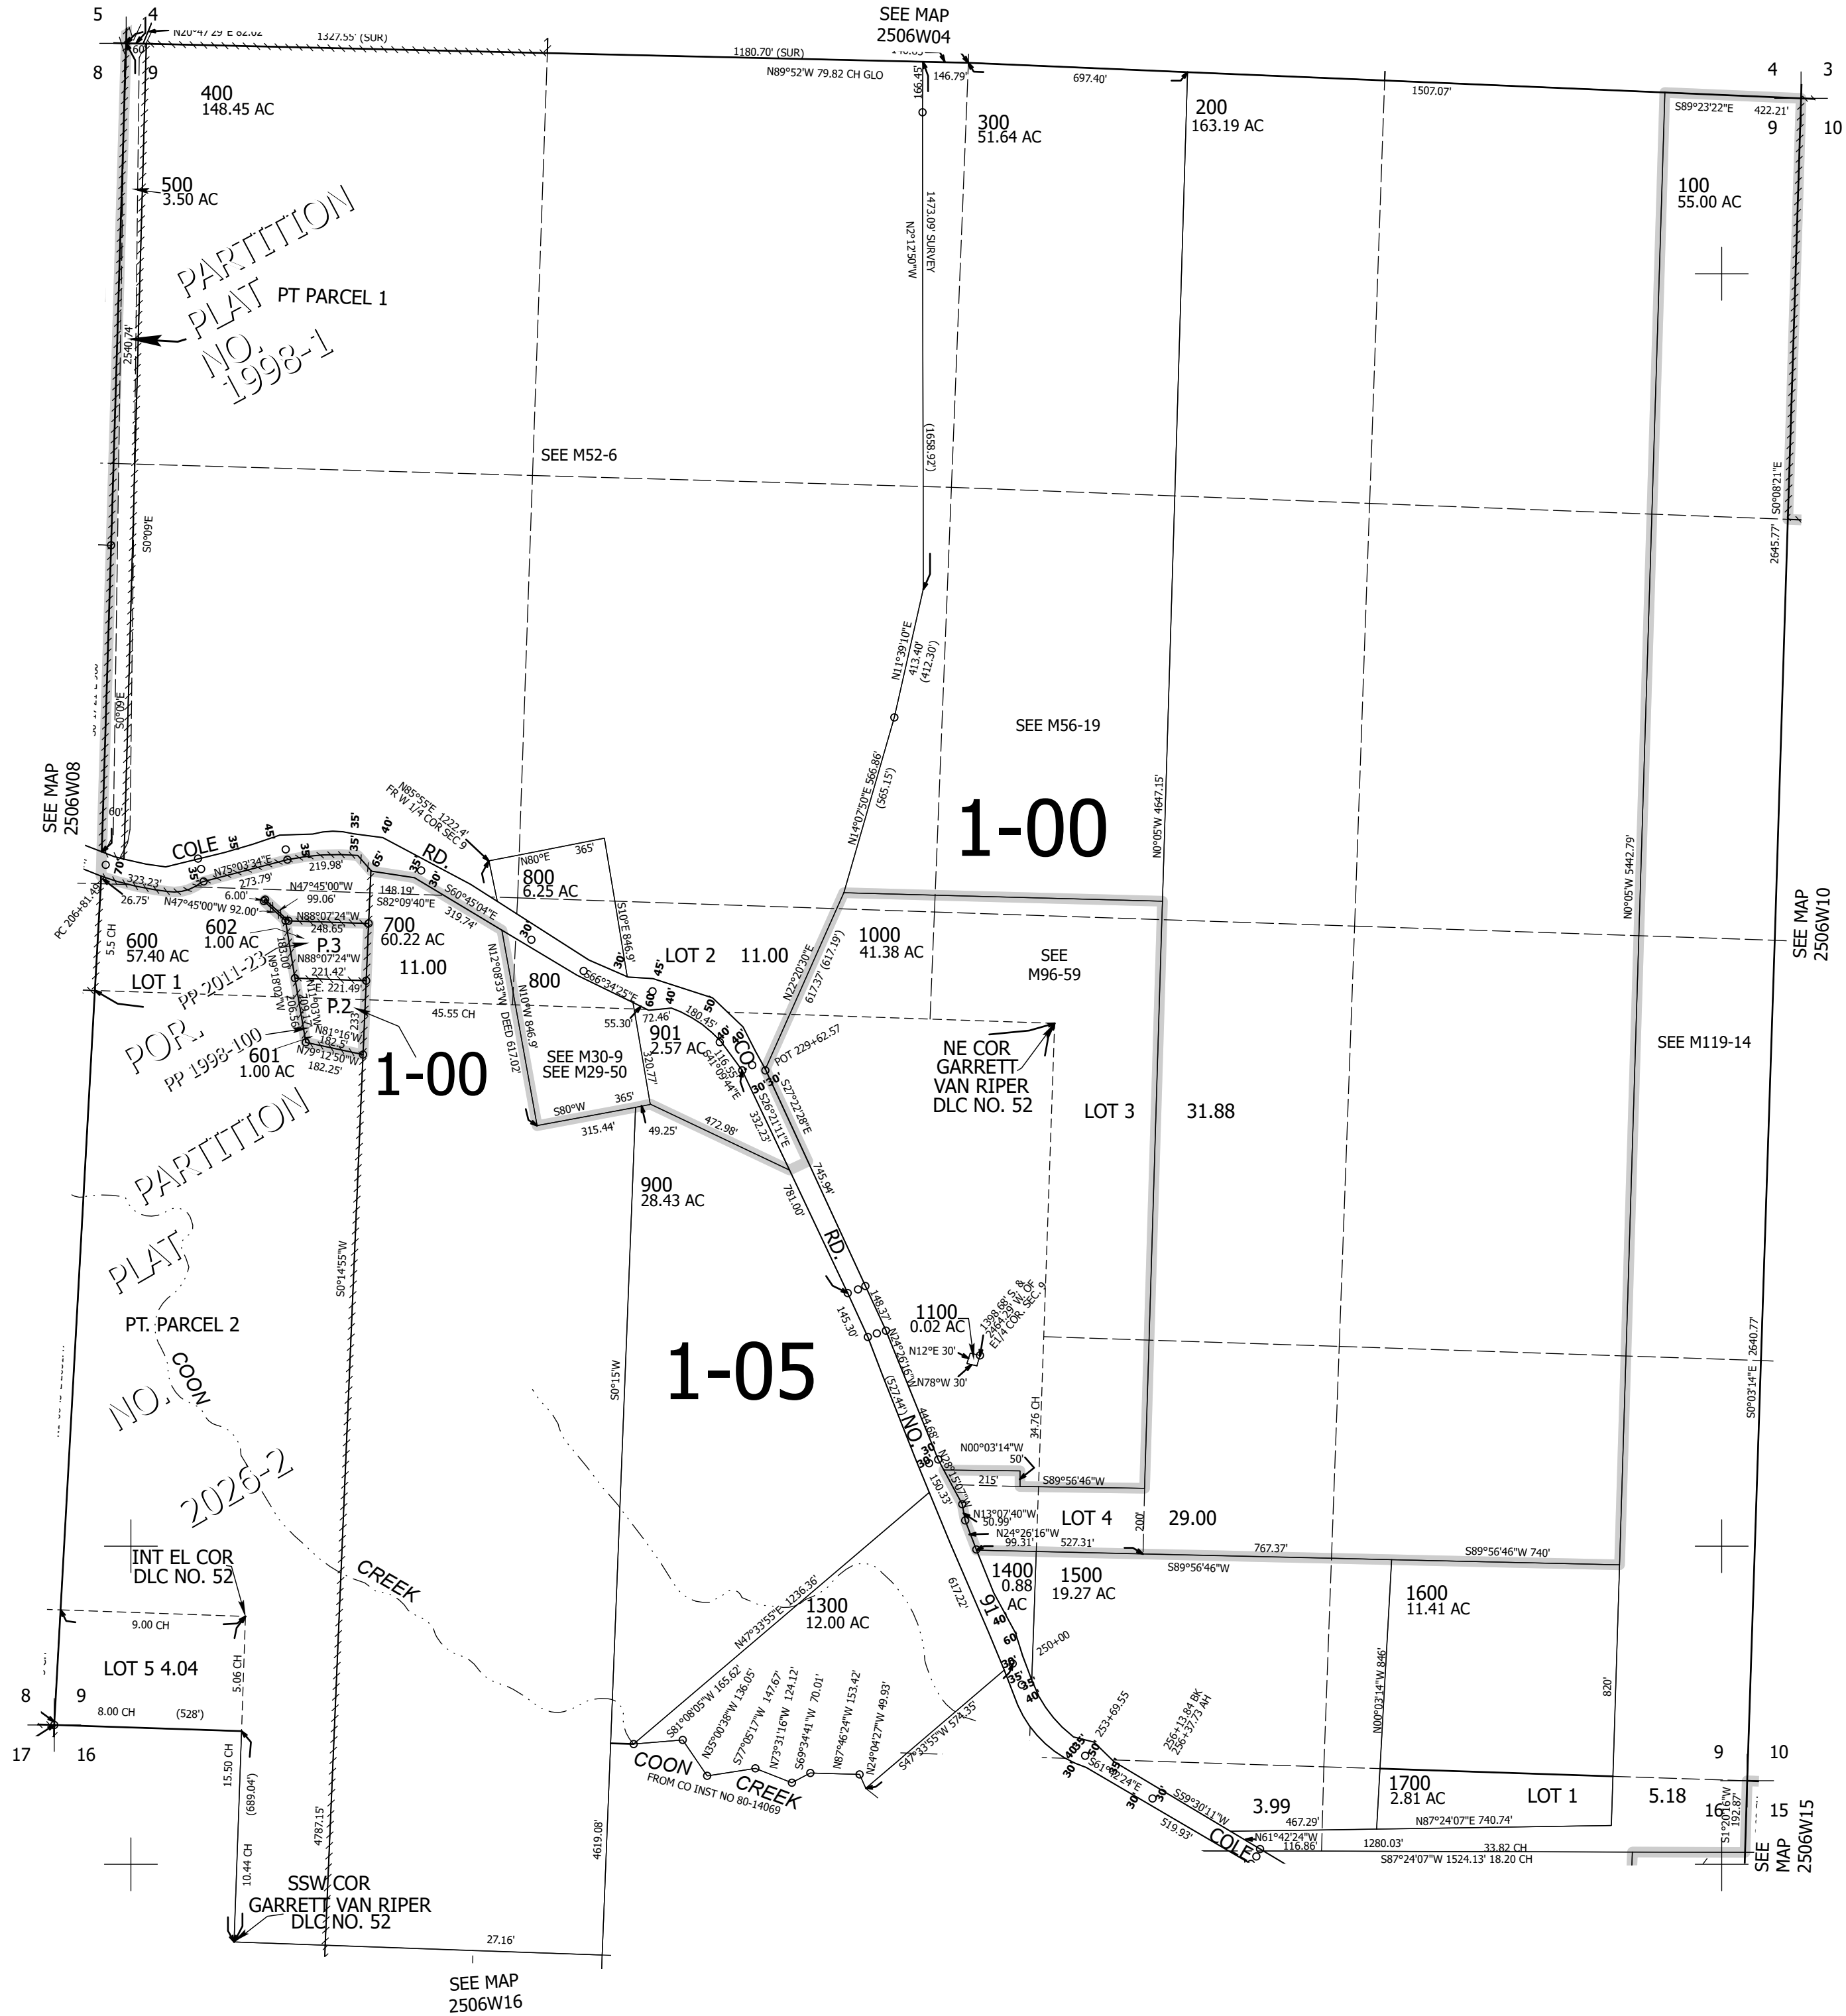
5 4
N20°47'29"E 82.02
1327.55' (SUR)
SEE MAP
2506W04
1180.70' (SUR)
N89°52'W 79.82 CH GLO
166.45'
146.79'
697.40'
1507.07'
4 3
8 9
400
148.45 AC
300
51.64 AC
200
163.19 AC
S89°23'22"E
422.21'
9 10
500
3.50 AC
100
55.00 AC
1473.09' SURVEY
N2°12'50"W
PARTITION
PLAT
NO.
1998-1
PT PARCEL 1
2540.74'
(1658.92')
SEE M52-6
S0°09'E
S0°08'21"E
2645.77'
N11°39'10"E
413.40'
(412.30')
SEE M56-19
S0°09'E
N14°07'50"E 566.86'
(565.15')
SEE MAP
2506W08
60'
N85°55'E 1222.4'
FR W 1/4 COR SEC 9
1-00
N0°05'W 4647.15'
N0°05'W 5442.79'
COLE
35
45
35'
35'
40'
RD.
N80°E
365'
800
6.25 AC
70
35
N75°03'34"E
219.98'
65'
30'
35
323.23'
273.79'
N47°45'00"W
148.19'
S60°45'04"E
26.75'
6.00'
99.06'
S82°09'40"E
319.74'
S10°E 846.9'
N47°45'00"W 92.00'
1000
41.38 AC
SEE
M96-59
SEE MAP
2506W10
PC 206+81.49
602
1.00 AC
N88°07'24"W
700
60.22 AC
5.5 CH
600
57.40 AC
248.65'
P.3
11.00
N12°08'33"W
30
LOT 2 11.00
N22°20'30"E
617.37' (617.19')
LOT 1
PP 2011-23
N88°07'24"W
221.42'
221.49'
P.2
45.55 CH
800
S66°34'25"E
45'
30
POR.
N81°16'W
182.5'
N79°12'50"W
182.25'
N10°W 846.9'
DEED 617.02'
55.30'
72.46'
60
40'
180.45'
50
901
2.57 AC
POT 229+62.57
NE COR
GARRETT
VAN RIPER
DLC NO. 52
SEE M119-14
PP 1998-100
601
1.00 AC
1-00
SEE M30-9
SEE M29-50
320.77'
116.55'
S41°09'44"E
COOS
30'
S26°21'11"E
332.23'
S27°22'28"E
LOT 3 31.88
S80°W
365'
315.44'
49.25'
472.98'
PARTITION
PLAT
900
28.43 AC
781.00'
745.94'
RD.
PT. PARCEL 2
S0°14'55"W
145.30'
148.37'
1100
0.02 AC
N12°E 30'
N78°W 30'
1398.68' S. & 2464.39' W. OF E1/4 COR. SEC. 9
COON
NO.
1-05
S0°15'W
(527.44')
444.68'
NO.
34.76 CH
N00°03'14"W
50'
215'
S89°56'46"W
150.33'
S0°03'14"E 2640.77'
2026-2
N13°07'40"W
50.99'
N24°26'16"W
99.31'
527.31'
LOT 4 29.00
200'
767.37'
S89°56'46"W 740'
INT EL COR
DLC NO. 52
S89°56'46"W
CREEK
1400
0.88
AC
1500
19.27 AC
1600
11.41 AC
N47°33'55"E 1236.36'
1300
12.00 AC
617.22'
9.00 CH
19
40
60
250+00
N00°03'14"W 846'
820'
LOT 5 4.04
5.06 CH
8 9
8.00 CH (528')
S81°08'05"W 165.62'
N35°00'38"W 136.05'
S77°05'17"W 147.67'
N73°31'16"W 124.12'
S69°34'41"W 70.01'
N87°46'24"W 153.42'
N24°04'27"W 49.93'
S47°33'55"W 574.35'
253+69.55
256+13.84 BK
256+57.73 AH
9 10
17 16
15.50 CH
(689.04')
COON
CREEK
FROM CO INST NO 80-14069
30
40
S61°32'24"E
S59°30'11"W
1700
2.81 AC
LOT 1 5.18
3.99
467.29'
N87°24'07"E 740.74'
16 15
519.93'
COLE
N61°42'24"W
116.86'
1280.03'
33.82 CH
S87°24'07"W 1524.13' 18.20 CH
S1°20'16"W
192.87'
SEE
MAP
2506W15
10.44 CH
4787.15'
4619.08'
SSW COR
GARRETT VAN RIPER
DLC NO. 52
27.16'
SEE MAP
2506W16